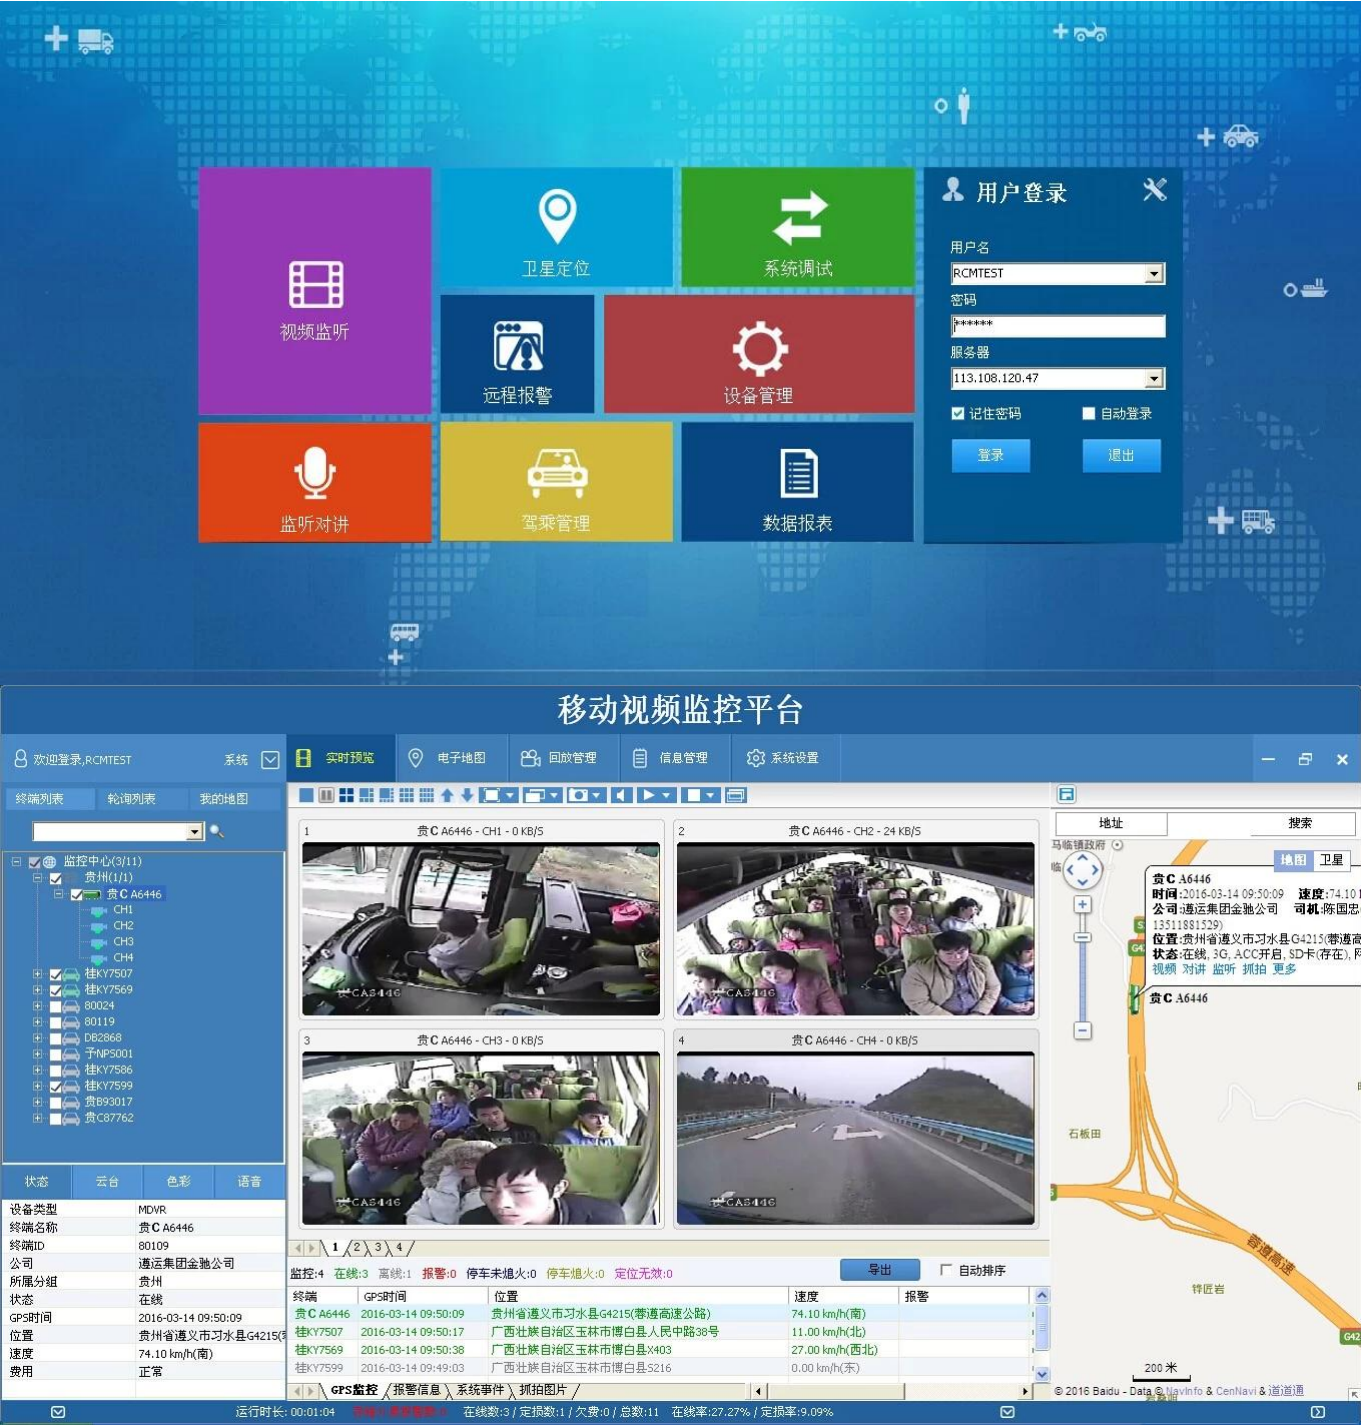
视频监听
卫星定位
系统调试
远程报警
设备管理
监听对讲
驾乘管理
数据报表

用户登录
用户名
RCMTEST
密码
******
服务器
113.108.120.47
记住密码
自动登录
登录
退出

移动视频监控平台

欢迎登录,RCMTEST
系统
实时预览
电子地图
回放管理
信息管理
系统设置

终端列表
轮询列表
我的地图

监控中心(3/11)
贵州(1/1)
贵C A6446
CH1
CH2
CH3
CH4
桂KY7507
桂KY7569
80024
80119
DB2868
予NPS001
桂KY7586
桂KY7599
贵B93017
贵C87762

状态
云台
色彩
语音

| 设备类型 | MDVR |
|---|---|
| 终端名称 | 贵C A6446 |
| 终端ID | 80109 |
| 公司 | 遵运集团金驰公司 |
| 所属分组 | 贵州 |
| 状态 | 在线 |
| GPS时间 | 2016-03-14 09:50:09 |
| 位置 | 贵州省遵义市习水县G4215( |
| 速度 | 74.10 km/h(南) |
| 费用 | 正常 |

1 贵C A6446 - CH1 - 0 KB/S
2 贵C A6446 - CH2 - 24 KB/S
3 贵C A6446 - CH3 - 0 KB/S
4 贵C A6446 - CH4 - 0 KB/S
CA6446

1 2 3 4

监控:4 在线:3 离线:1 报警:0 停车未熄火:0 停车熄火:0 定位无效:0
导出
自动排序

| 终端 | GPS时间 | 位置 | 速度 | 报警 |
|---|---|---|---|---|
| 贵C A6446 | 2016-03-14 09:50:09 | 贵州省遵义市习水县G4215(蓉遵高速公路) | 74.10 km/h(南) | |
| 桂KY7507 | 2016-03-14 09:50:17 | 广西壮族自治区玉林市博白县人民中路38号 | 11.00 km/h(北) | |
| 桂KY7569 | 2016-03-14 09:50:38 | 广西壮族自治区玉林市博白县X403 | 27.00 km/h(西北) | |
| 桂KY7599 | 2016-03-14 09:49:03 | 广西壮族自治区玉林市博白县S216 | 0.00 km/h(东) | |

GPS监控
报警信息
系统事件
抓拍图片

地址
搜索
马临镇政府
地图
卫星
贵C A6446
时间:2016-03-14 09:50:09 速度:74.10
公司:遵运集团金驰公司 司机:陈国忠
13511881529)
位置:贵州省遵义市习水县G4215(蓉遵高
状态:在线, 3G, ACC开启, SD卡(存在),
视频 对讲 监听 抓拍 更多
贵C A6446
石板田
蓉遵高速
锌匠岩
200 米
© 2016 Baidu - Data © NavInfo & CenNavi & 道道通

运行时长: 00:01:04
在线数:3 / 定报数:1 / 欠费:0 / 总数:11 在线率:27.27% / 定报率:9.09%